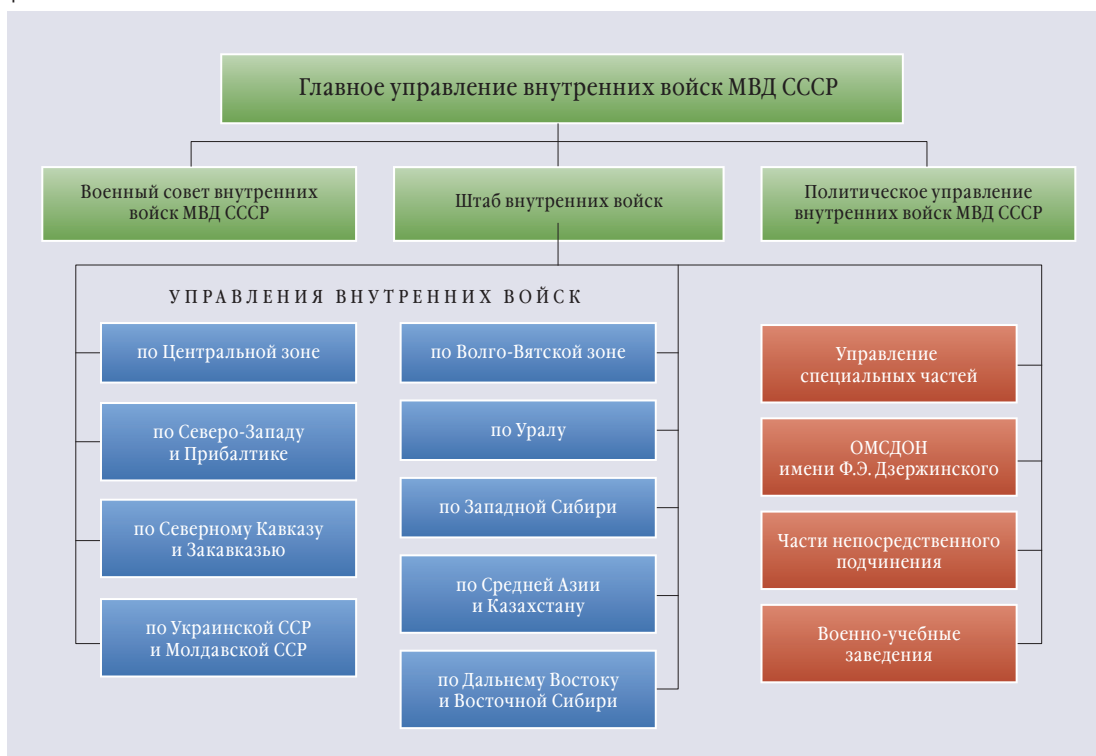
Главное управление внутренних войск МВД СССР

Военный совет внутренних войск МВД СССР

Штаб внутренних войск

Политическое управление внутренних войск МВД СССР

УПРАВЛЕНИЯ ВНУТРЕННИХ ВОЙСК

по Центральной зоне

по Северо-Западу и Прибалтике

по Северному Кавказу и Закавказью

по Украинской ССР и Молдавской ССР

по Волго-Вятской зоне

по Уралу

по Западной Сибири

по Средней Азии и Казахстану

по Дальнему Востоку и Восточной Сибири

Управление специальных частей

ОМСДОН имени Ф.Э. Дзержинского

Части непосредственного подчинения

Военно-учебные заведения